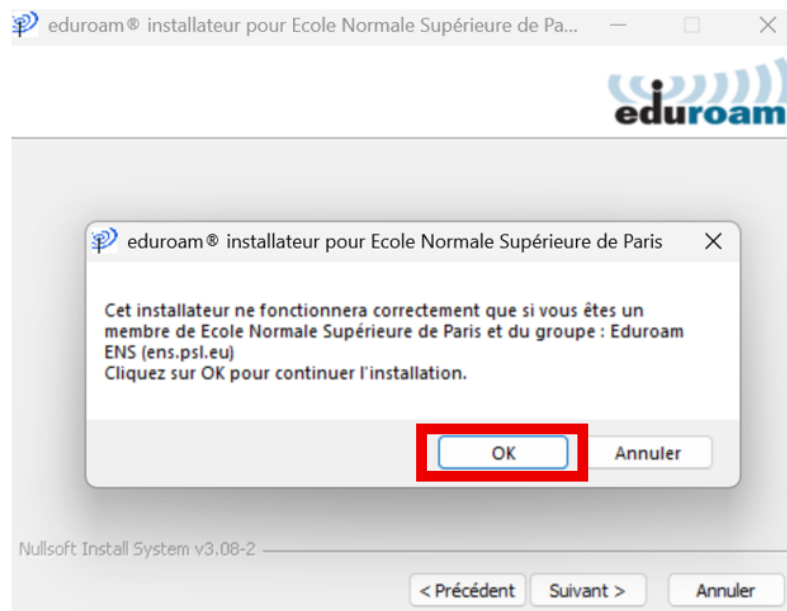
eduroam® installateur pour Ecole Normale Supérieure de Pa...

eduroam

eduroam® installateur pour Ecole Normale Supérieure de Paris

Cet installateur ne fonctionnera correctement que si vous êtes un membre de Ecole Normale Supérieure de Paris et du groupe : Eduroam ENS (ens.psl.eu)
Cliquez sur OK pour continuer l'installation.

OK

Annuler

Nullsoft Install System v3.08-2

< Précédent

Suivant >

Annuler